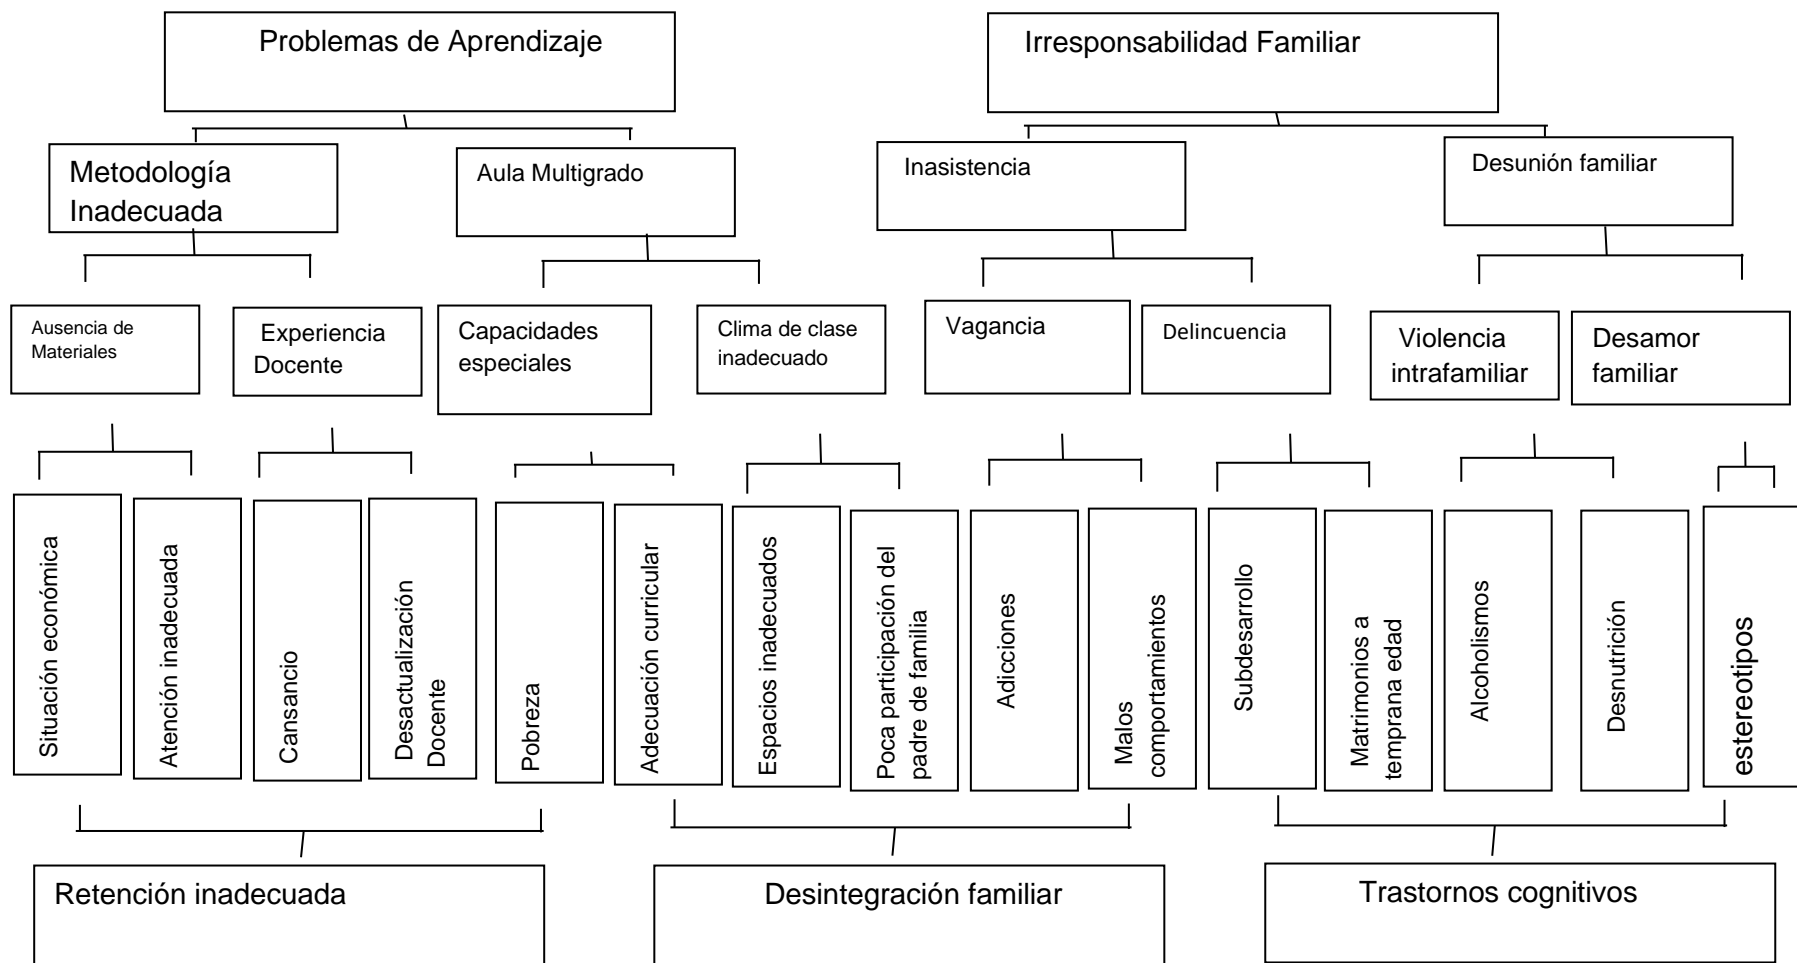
Problemas de Aprendizaje

Irresponsabilidad Familiar

Metodología Inadecuada

Aula Multigrado

Inasistencia

Desunión familiar

Ausencia de Materiales

Experiencia Docente

Capacidades especiales

Clima de clase inadecuado

Vagancia

Delincuencia

Violencia intrafamiliar

Desamor familiar

Situación económica

Atención inadecuada

Cansancio

Desactualización Docente

Pobreza

Adecuación curricular

Espacios inadecuados

Poca participación del padre de familia

Adicciones

Malos comportamientos

Subdesarrollo

Matrimonios a temprana edad

Alcoholismos

Desnutrición

estereotipos

Retención inadecuada

Desintegración familiar

Trastornos cognitivos